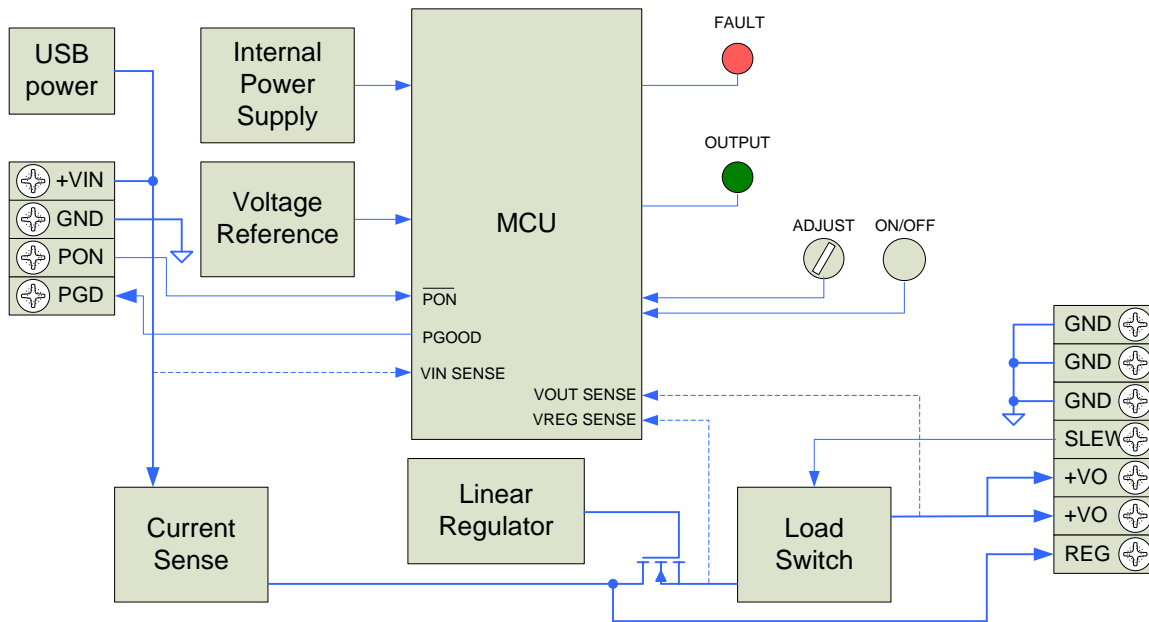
USB power

Internal Power Supply

FAULT

OUTPUT

+VIN

GND

PON

PGD

Voltage Reference

MCU

ADJUST

ON/OFF

$\overline{PON}$

PGOOD

VIN SENSE

VOUT SENSE

VREG SENSE

GND

GND

GND

SLEW

+VO

+VO

REG

Linear Regulator

Current Sense

Load Switch